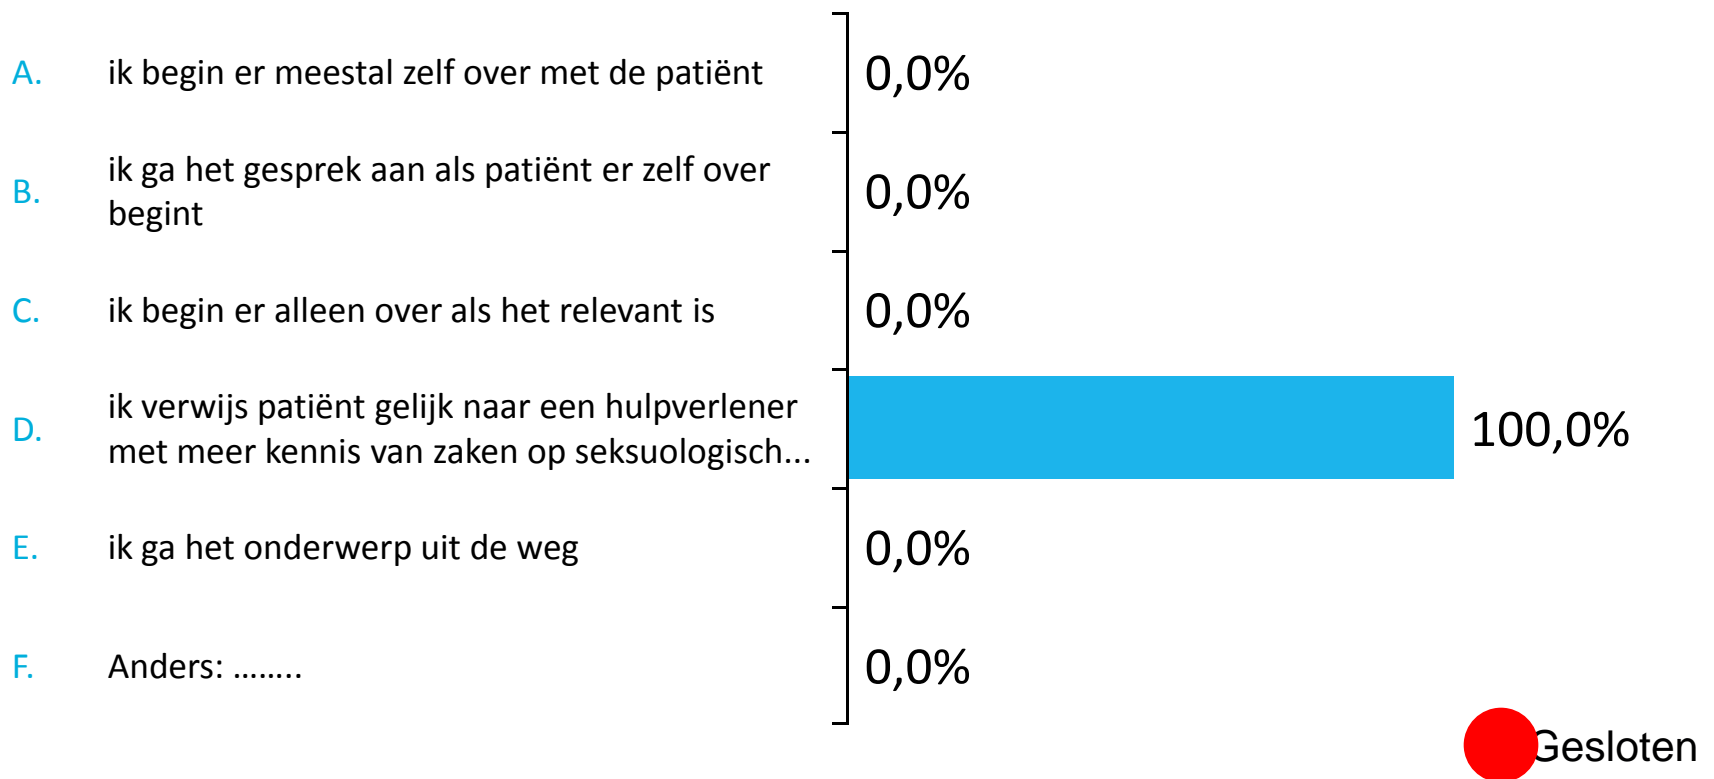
A. ik begin er meestal zelf over met de patiënt 0,0%

B. ik ga het gesprek aan als patiënt er zelf over begint 0,0%

C. ik begin er alleen over als het relevant is 0,0%

D. ik verwijs patiënt gelijk naar een hulpverlener met meer kennis van zaken op seksuologisch... 100,0%

E. ik ga het onderwerp uit de weg 0,0%

F. Anders: …….. 0,0%

Gesloten